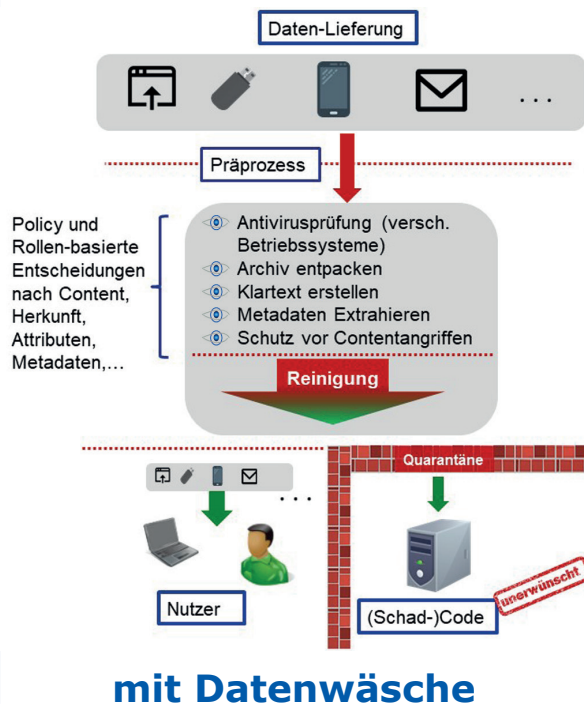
Daten-Lieferung

. . .

Präprozess

Policy und Rollen-basierte Entscheidungen nach Content, Herkunft, Attributen, Metadaten,…

Antivirusprüfung (versch. Betriebssysteme)
Archiv entpacken
Klartext erstellen
Metadaten Extrahieren
Schutz vor Contentangriffen

Reinigung

. . .

Quarantäne

Nutzer

(Schad-)Code

unerwünscht

mit Datenwäsche